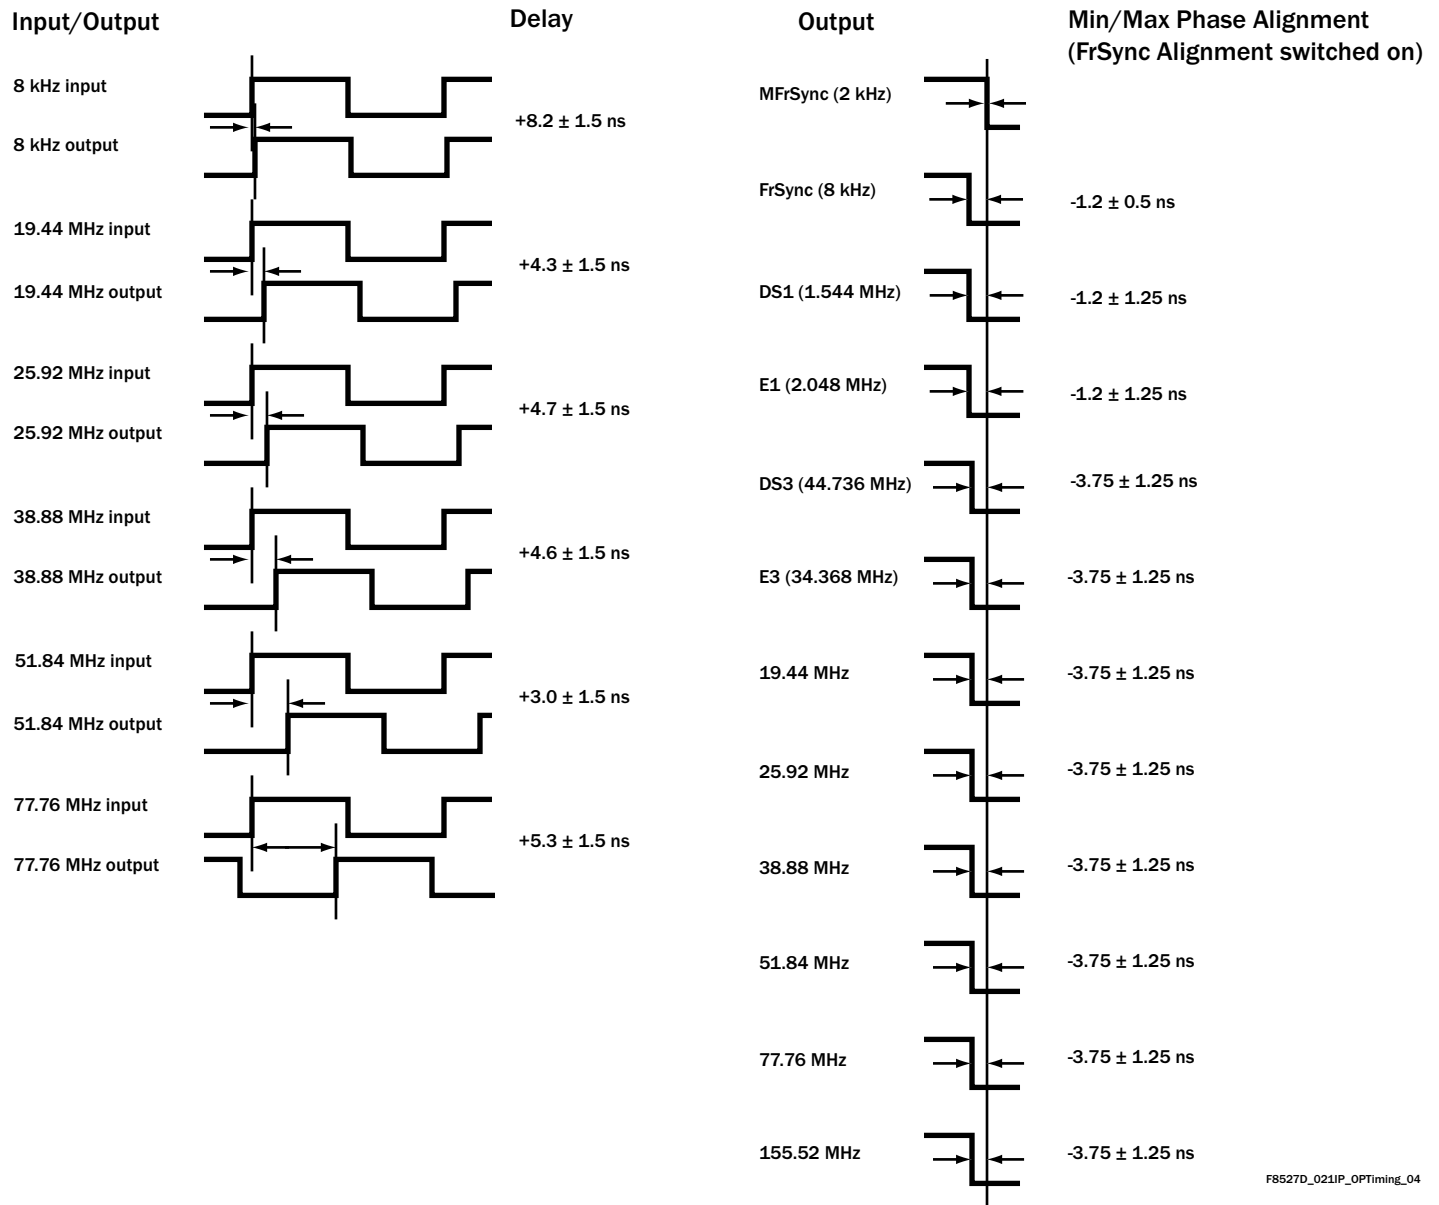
Input/Output

Delay

8 kHz input

8 kHz output

+8.2 ± 1.5 ns

19.44 MHz input

19.44 MHz output

+4.3 ± 1.5 ns

25.92 MHz input

25.92 MHz output

+4.7 ± 1.5 ns

38.88 MHz input

38.88 MHz output

+4.6 ± 1.5 ns

51.84 MHz input

51.84 MHz output

+3.0 ± 1.5 ns

77.76 MHz input

77.76 MHz output

+5.3 ± 1.5 ns

Output

Min/Max Phase Alignment
(FrSync Alignment switched on)

MFrSync (2 kHz)

FrSync (8 kHz)

-1.2 ± 0.5 ns

DS1 (1.544 MHz)

-1.2 ± 1.25 ns

E1 (2.048 MHz)

-1.2 ± 1.25 ns

DS3 (44.736 MHz)

-3.75 ± 1.25 ns

E3 (34.368 MHz)

-3.75 ± 1.25 ns

19.44 MHz

-3.75 ± 1.25 ns

25.92 MHz

-3.75 ± 1.25 ns

38.88 MHz

-3.75 ± 1.25 ns

51.84 MHz

-3.75 ± 1.25 ns

77.76 MHz

-3.75 ± 1.25 ns

155.52 MHz

-3.75 ± 1.25 ns

F8527D_021IP_OPTiming_04